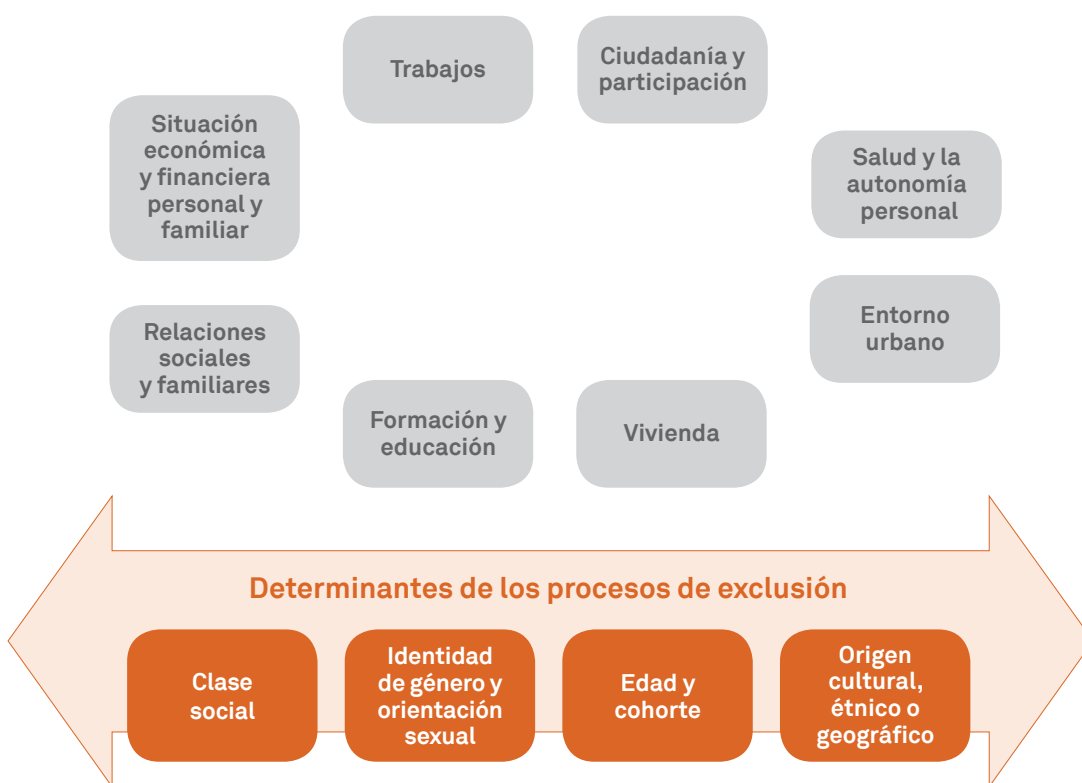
Trabajos

Ciudadanía y participación

Situación económica y financiera personal y familiar

Salud y la autonomía personal

Relaciones sociales y familiares

Entorno urbano

Formación y educación

Vivienda

Determinantes de los procesos de exclusión

Clase social

Identidad de género y orientación sexual

Edad y cohorte

Origen cultural, étnico o geográfico